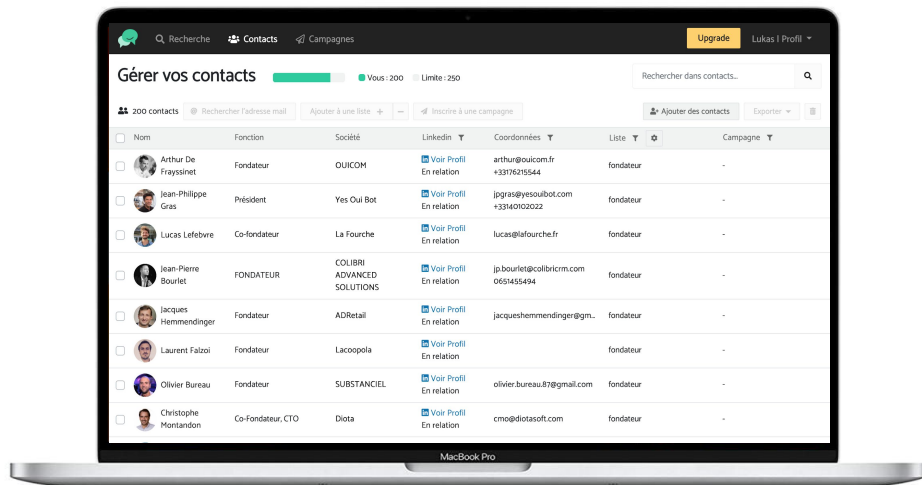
Recherche Contacts Campagnes Upgrade Lukas | Profil

Gérer vos contacts Vous : 200 Limite : 250

Rechercher dans contacts...

200 contacts Rechercher l'adresse mail Ajouter à une liste + — Inscrire à une campagne Ajouter des contacts Exporter

| Nom | Fonction | Société | Linkedin | Coordonnées | Liste | Campagne |
|---|---|---|---|---|---|---|
| Arthur De Frayssinet | Fondateur | OUICOM | Voir Profil En relation | arthur@ouicom.fr +33176215544 | fondateur | - |
| Jean-Philippe Gras | Président | Yes Oui Bot | Voir Profil En relation | jpgras@yesouibot.com +33140102022 | fondateur | - |
| Lucas Lefebvre | Co-fondateur | La Fourche | Voir Profil En relation | lucas@lafourche.fr | fondateur | - |
| Jean-Pierre Bourlet | FONDATEUR | COLIBRI ADVANCED SOLUTIONS | Voir Profil En relation | jp.bourlet@colibricrm.com 0651455494 | fondateur | - |
| Jacques Hemmendinger | Fondateur | ADRetail | Voir Profil En relation | jacqueshemmendinger@gm... | fondateur | - |
| Laurent Falzoi | Fondateur | Lacoopola | Voir Profil En relation | | fondateur | - |
| Olivier Bureau | Fondateur | SUBSTANCIEL | Voir Profil En relation | olivier.bureau.87@gmail.com | fondateur | - |
| Christophe Montandon | Co-Fondateur, CTO | Diota | Voir Profil En relation | cmo@diotasoft.com | fondateur | - |

MacBook Pro